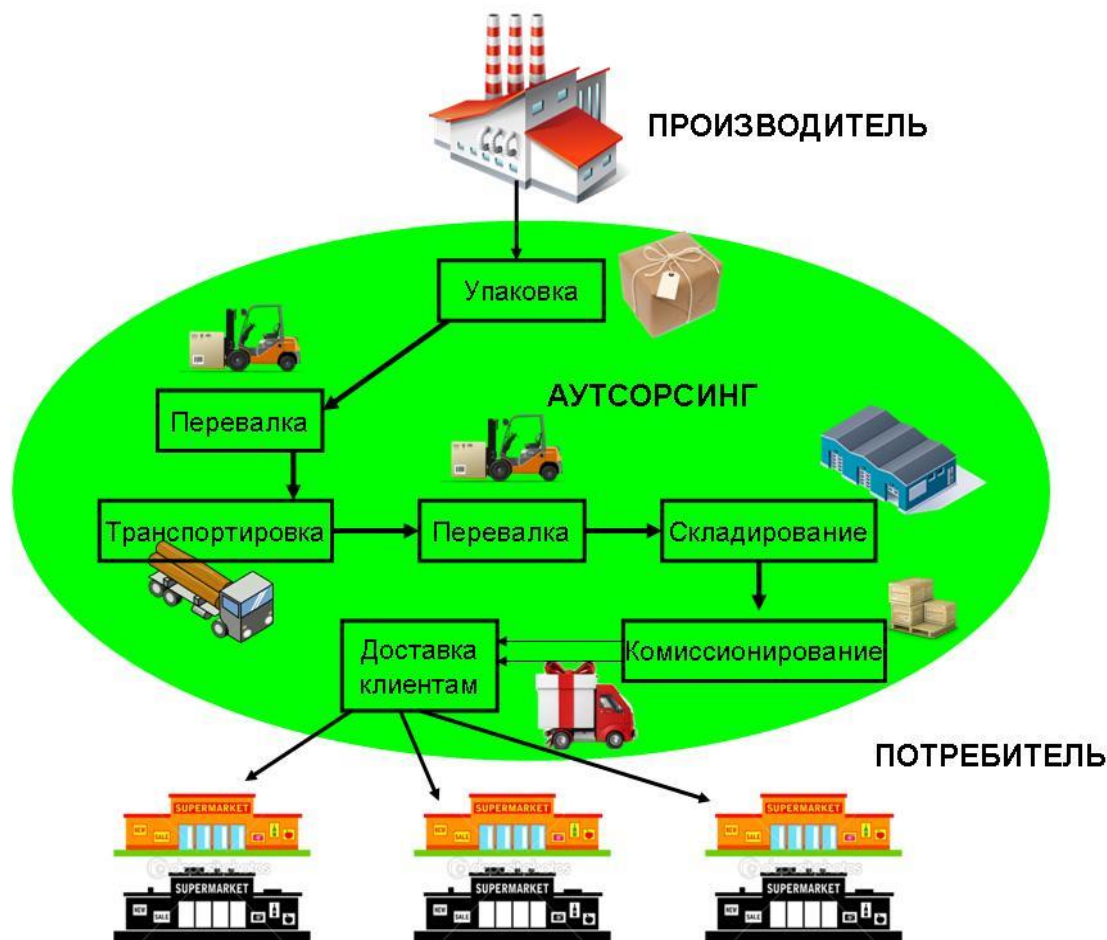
ПРОИЗВОДИТЕЛЬ

Упаковка

АУТСОРСИНГ

Перевалка

Транспортировка

Перевалка

Складирование

Доставка клиентам

Комиссионирование

ПОТРЕБИТЕЛЬ

SUPERMARKET

SUPERMARKET

SUPERMARKET

SUPERMARKET

SUPERMARKET

SUPERMARKET